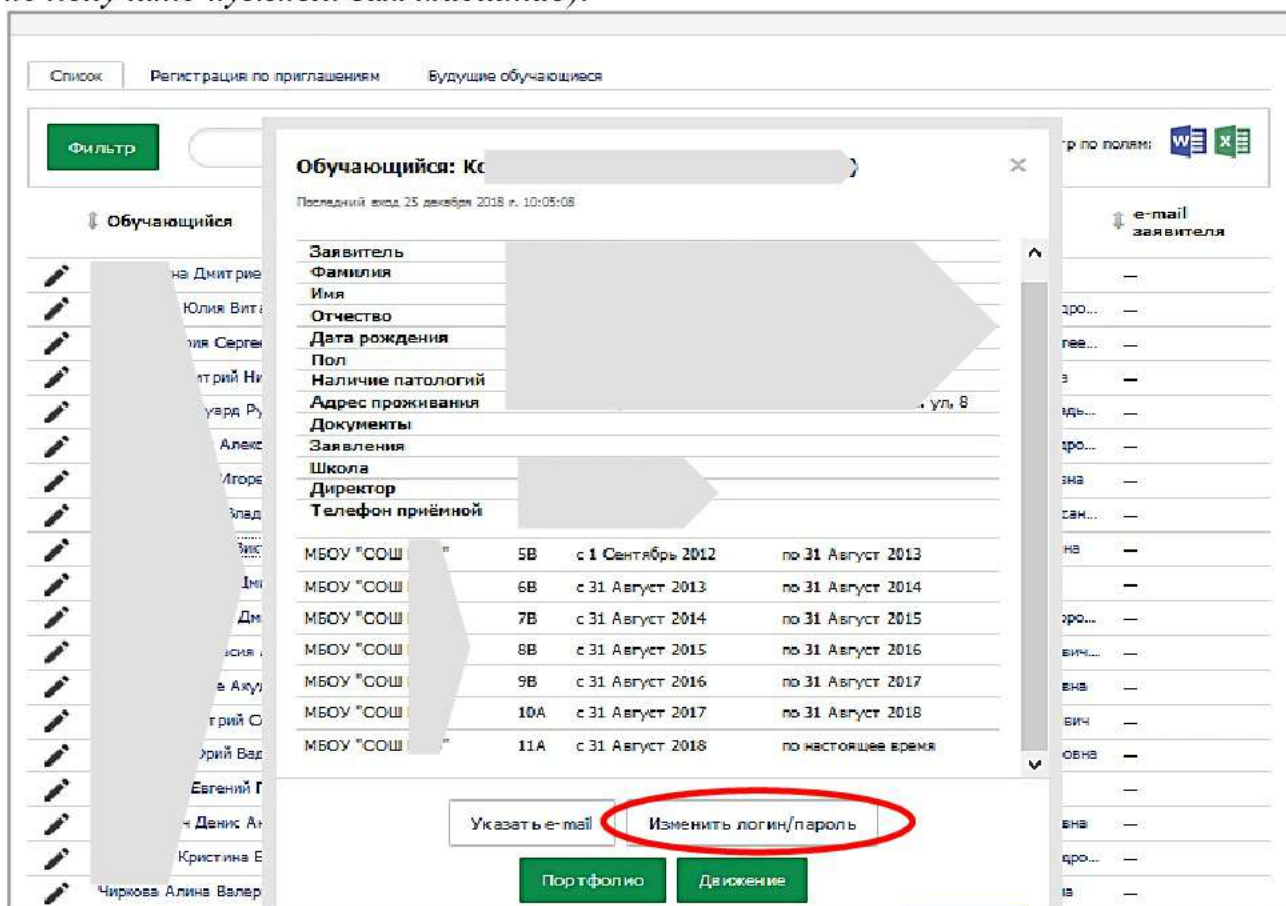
Список   Регистрация по приглашениям   Будущие обучающиеся

Фильтр

тр по полям:

Обучающийся

e-mail заявителя

на Дмитрие
Юлия Вита
рия Сергее
итрий Ни
уард Ру
Алекс
Игоре
Влад
Вик
Дми
Дм
асия
е Акул
трий С
Юрий Вад
Евгений Г
н Денис Ан
Кристина Е
Чиркова Алина Валер

дро...
тее...
а
адь...
дро...
вна
сан...
на
дро...
вич...
вна
вич
овна
вна
дро...
а

Обучающийся: Ко

Последний вход 25 декабря 2018 г. 10:05:08

| | |
|---|---|
| Заявитель | |
| Фамилия | |
| Имя | |
| Отчество | |
| Дата рождения | |
| Пол | |
| Наличие патологий | |
| Адрес проживания | ул, 8 |
| Документы | |
| Заявления | |
| Школа | |
| Директор | |
| Телефон приёмной | |

| | | | |
|---|---|---|---|
| МБОУ "СОШ | 5В | с 1 Сентябрь 2012 | по 31 Август 2013 |
| МБОУ "СОШ | 6В | с 31 Август 2013 | по 31 Август 2014 |
| МБОУ "СОШ | 7В | с 31 Август 2014 | по 31 Август 2015 |
| МБОУ "СОШ | 8В | с 31 Август 2015 | по 31 Август 2016 |
| МБОУ "СОШ | 9В | с 31 Август 2016 | по 31 Август 2017 |
| МБОУ "СОШ | 10А | с 31 Август 2017 | по 31 Август 2018 |
| МБОУ "СОШ " | 11А | с 31 Август 2018 | по настоящее время |

Указать e-mail   Изменить логин/пароль

Портфолио   Движение